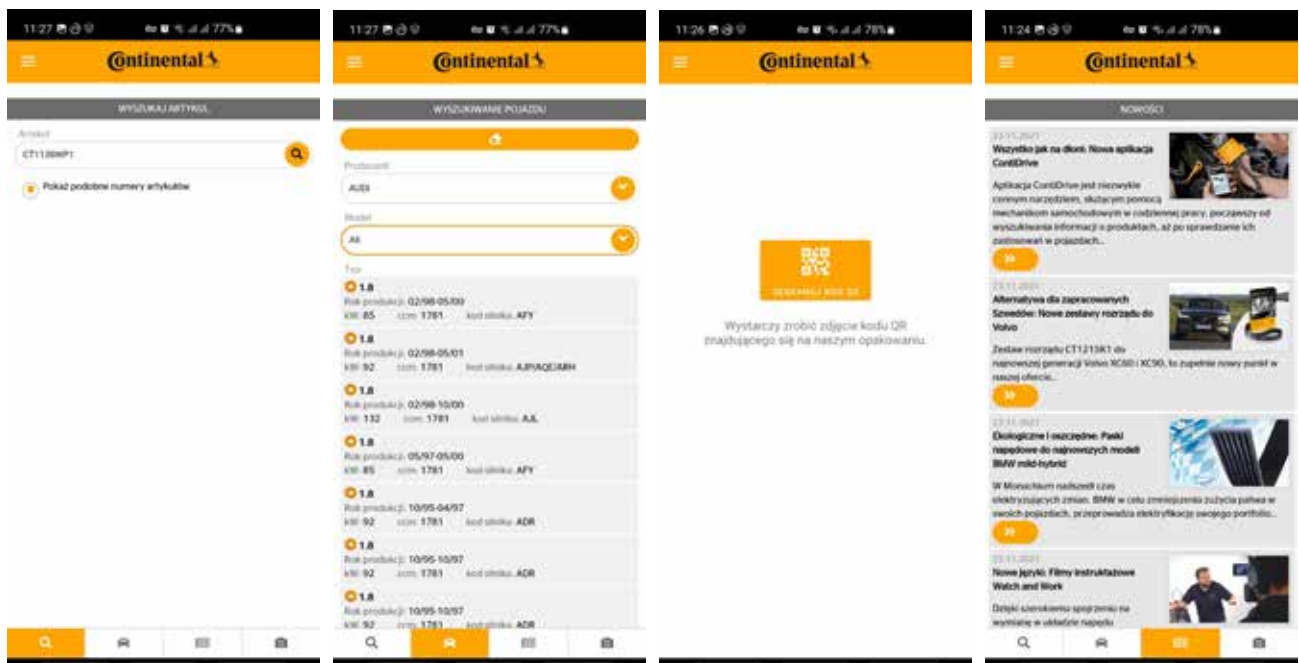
11:27 77%

Continental

WYSZUKAJ ARTYKUŁ

Artykuł

CT1139WP1

Pokaż podobne numery artykułów

11:27 77%

Continental

WYSZUKIWANIE POJAZDU

Producent

AUDI

Model

A4

Typ

1.8
Rok produkcji: 02/98-05/00
kW: 85 ccm: 1781 kod silnika: AFY

1.8
Rok produkcji: 02/98-05/01
kW: 92 ccm: 1781 kod silnika: AJP/AQE/ARH

1.8
Rok produkcji: 02/98-10/00
kW: 132 ccm: 1781 kod silnika: AJL

1.8
Rok produkcji: 05/97-05/00
kW: 85 ccm: 1781 kod silnika: AFY

1.8
Rok produkcji: 10/95-04/97
kW: 92 ccm: 1781 kod silnika: ADR

1.8
Rok produkcji: 10/95-10/97
kW: 92 ccm: 1781 kod silnika: ADR

1.8
Rok produkcji: 10/95-10/97
kW: 92 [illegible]

11:26 78%

Continental

SKANUJ KOD QR

Wystarczy zrobić zdjęcie kodu QR znajdującego się na naszym opakowaniu.

11:24 78%

Continental

NOWOŚCI

23.11.2021
Wszystko jak na dłoni. Nowa aplikacja ContiDrive

Aplikacja ContiDrive jest niezwykle cennym narzędziem, służącym pomocą mechanikom samochodowym w codziennej pracy, począwszy od wyszukiwania informacji o produktach, aż po sprawdzanie ich zastosowań w pojazdach...

23.11.2021
Alternatywa dla zapracowanych Szwedów: Nowe zestawy rozrządu do Volvo

Zestaw rozrządu CT1215K1 do najnowszej generacji Volvo XC60 i XC90, to zupełnie nowy punkt w naszej ofercie...

23.11.2021
Ekologiczne i oszczędne: Paski napędowe do najnowszych modeli BMW mild-hybrid

W Monachium nadszedł czas elektryzujących zmian. BMW w celu zmniejszenia zużycia paliwa w swoich pojazdach, przeprowadza elektryfikację swojego portfolio...

23.11.2021
Nowe języki: Filmy instruktażowe Watch and Work

Dzięki szerokiemu spojrzeniu na wymianę w układzie napędu